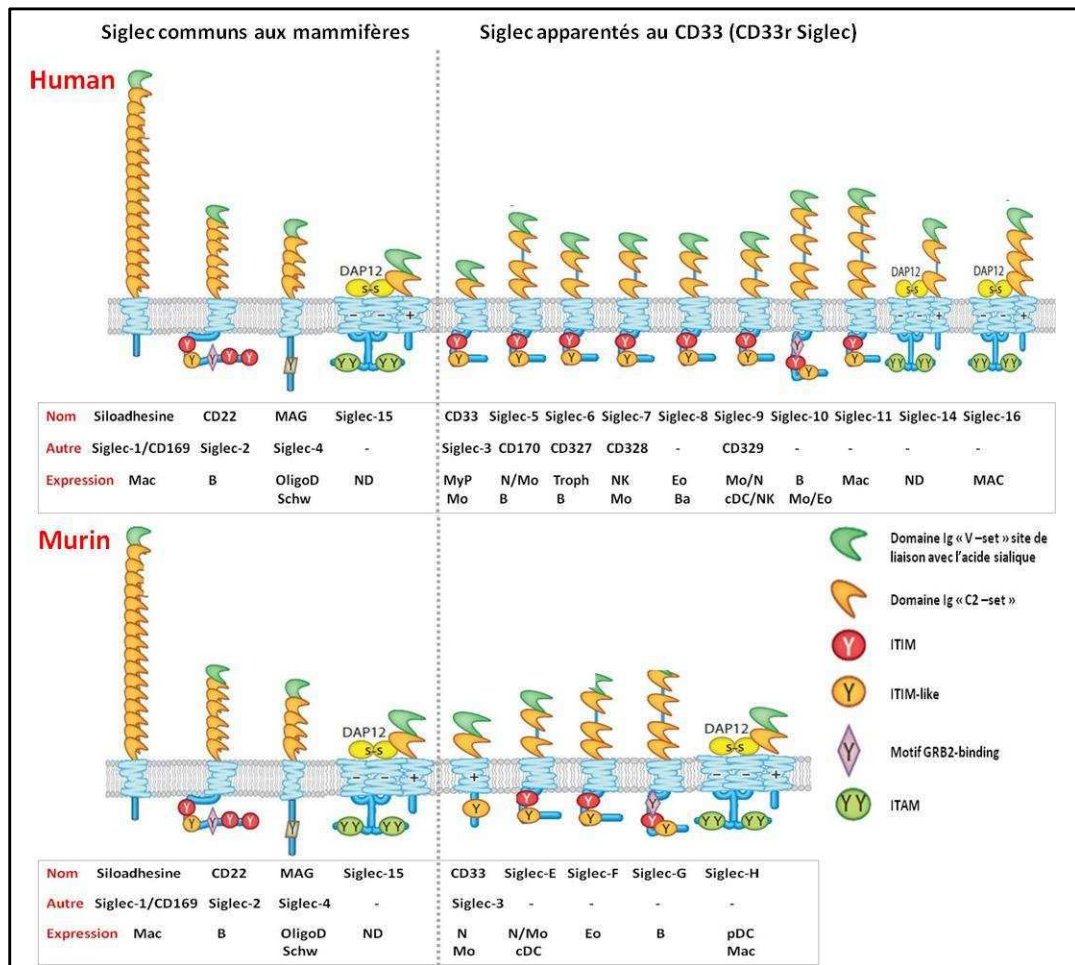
Siglec communs aux mammifères

Siglec apparentés au CD33 (CD33r Siglec)

Human

DAP12

S-S

DAP12

DAP12

| Nom | Siloadhesine | CD22 | MAG | Siglec-15 | CD33 | Siglec-5 | Siglec-6 | Siglec-7 | Siglec-8 | Siglec-9 | Siglec-10 | Siglec-11 | Siglec-14 | Siglec-16 |
|---|---|---|---|---|---|---|---|---|---|---|---|---|---|---|
| Autre | Siglec-1/CD169 | Siglec-2 | Siglec-4 | - | Siglec-3 | CD170 | CD327 | CD328 | - | CD329 | - | - | - | - |
| Expression | Mac | B | OligoD Schw | ND | MyP Mo | N/Mo B | Troph B | NK Mo | Eo Ba | Mo/N cDC/NK | B Mo/Eo | Mac | ND | MAC |

Murin

DAP12

S-S

DAP12

Domaine Ig « V –set » site de liaison avec l'acide sialique

Domaine Ig « C2 –set »

ITIM

ITIM-like

Motif GRB2-binding

ITAM

| Nom | Siloadhesine | CD22 | MAG | Siglec-15 | CD33 | Siglec-E | Siglec-F | Siglec-G | Siglec-H |
|---|---|---|---|---|---|---|---|---|---|
| Autre | Siglec-1/CD169 | Siglec-2 | Siglec-4 | - | Siglec-3 | - | - | - | - |
| Expression | Mac | B | OligoD Schw | ND | N Mo | N/Mo cDC | Eo | B | pDC Mac |